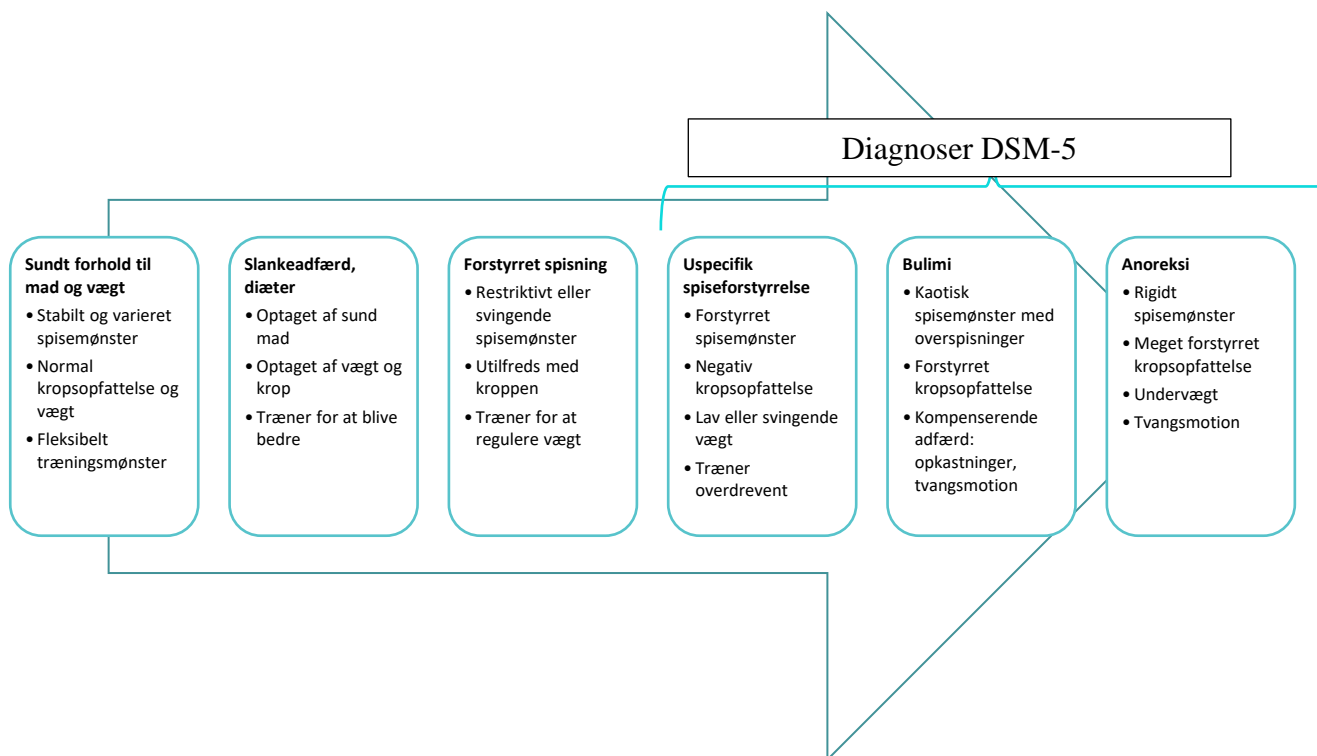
Diagnoser DSM-5

**Sundt forhold til mad og vægt**
- Stabilt og varieret spisemønster
- Normal kropsopfattelse og vægt
- Fleksibelt træningsmønster

**Slankeadfærd, diæter**
- Optaget af sund mad
- Optaget af vægt og krop
- Træner for at blive bedre

**Forstyrret spisning**
- Restriktivt eller svingende spisemønster
- Utilfreds med kroppen
- Træner for at regulere vægt

**Uspecifik spiseforstyrrelse**
- Forstyrret spisemønster
- Negativ kropsopfattelse
- Lav eller svingende vægt
- Træner overdrevent

**Bulimi**
- Kaotisk spisemønster med overspisninger
- Forstyrret kropsopfattelse
- Kompenserende adfærd: opkastninger, tvangsmotion

**Anoreksi**
- Rigidt spisemønster
- Meget forstyrret kropsopfattelse
- Undervægt
- Tvangsmotion